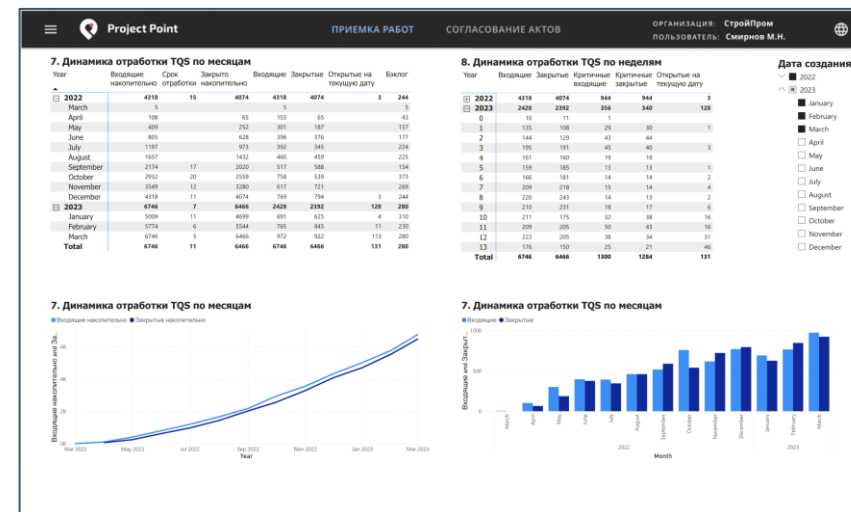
Project Point
ПРИЕМКА РАБОТ
СОГЛАСОВАНИЕ АКТОВ
ОРГАНИЗАЦИЯ: СтройПром
ПОЛЬЗОВАТЕЛЬ: Смирнов М.Н.

7. Динамика отработки TQS по месяцам

| Year | Входящие накопительно | Срок отработки | Закрыто накопительно | Входящие | Закрытые | Открытые на текущую дату | Бэклог |
|---|---|---|---|---|---|---|---|
| 2022 | 4318 | 15 | 4074 | 4318 | 4074 | 3 | 244 |
| March | 5 | | | 5 | | | 5 |
| April | 108 | | 65 | 103 | 65 | | 43 |
| May | 409 | | 252 | 301 | 187 | | 157 |
| June | 805 | | 628 | 396 | 376 | | 177 |
| July | 1197 | | 973 | 392 | 345 | | 224 |
| August | 1657 | | 1432 | 460 | 459 | | 225 |
| September | 2174 | 17 | 2020 | 517 | 588 | | 154 |
| October | 2952 | 20 | 2559 | 758 | 539 | | 373 |
| November | 3549 | 12 | 3280 | 617 | 721 | | 269 |
| December | 4318 | 11 | 4074 | 769 | 794 | 3 | 244 |
| 2023 | 6746 | 7 | 6466 | 2428 | 2392 | 128 | 280 |
| January | 5009 | 11 | 4699 | 691 | 625 | 4 | 310 |
| February | 5774 | 6 | 5544 | 765 | 845 | 11 | 230 |
| March | 6746 | 5 | 6466 | 972 | 922 | 113 | 280 |
| Total | 6746 | 11 | 6466 | 6746 | 6466 | 131 | 280 |

8. Динамика отработки TQS по неделям

| Year | Входящие | Закрытые | Критичные входящие | Критичные закрытые | Открытые на текущую дату |
|---|---|---|---|---|---|
| 2022 | 4318 | 4074 | 944 | 944 | 3 |
| 2023 | 2428 | 2392 | 356 | 340 | 128 |
| 0 | 10 | 11 | 1 | | |
| 1 | 135 | 108 | 29 | 30 | 1 |
| 2 | 144 | 129 | 43 | 44 | |
| 3 | 195 | 191 | 45 | 40 | 3 |
| 4 | 161 | 160 | 19 | 19 | |
| 5 | 159 | 185 | 13 | 13 | 1 |
| 6 | 166 | 181 | 14 | 14 | 2 |
| 7 | 209 | 218 | 15 | 14 | 4 |
| 8 | 220 | 243 | 14 | 13 | 2 |
| 9 | 210 | 231 | 18 | 17 | 6 |
| 10 | 211 | 175 | 32 | 38 | 16 |
| 11 | 209 | 205 | 50 | 43 | 16 |
| 12 | 223 | 205 | 38 | 34 | 31 |
| 13 | 176 | 150 | 25 | 21 | 46 |
| Total | 6746 | 6466 | 1300 | 1284 | 131 |

Дата создания
2022
2023
January
February
March
April
May
June
July
August
September
October
November
December

7. Динамика отработки TQS по месяцам
Входящие накопительно
Закрытые накопительно
Входящие накопительно and За...
8K
6K
4K
2K
0K
Mar 2022
May 2022
Jul 2022
Sep 2022
Nov 2022
Jan 2023
Mar 2023
Year

7. Динамика отработки TQS по месяцам
Входящие
Закрытые
Входящие and Закрыт...
1000
500
0
March
April
May
June
July
August
September
October
November
December
January
February
March
2022
2023
Month